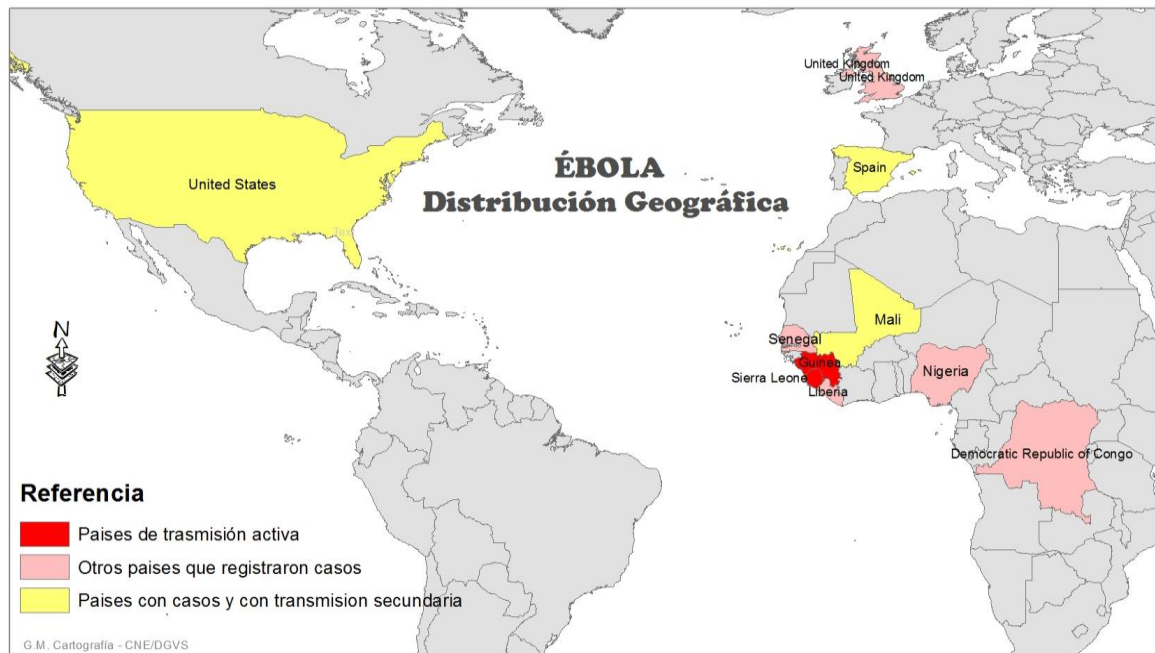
ÉBOLA
Distribución Geográfica

United Kingdom
United Kingdom

Spain

United States

Mali

Senegal

Guinea

Sierra Leone

Liberia

Nigeria

Democratic Republic of Congo

N

Referencia

Paises de trasmisión activa

Otros paises que registraron casos

Paises con casos y con transmision secundaria

G.M. Cartografía - CNE/DGVS